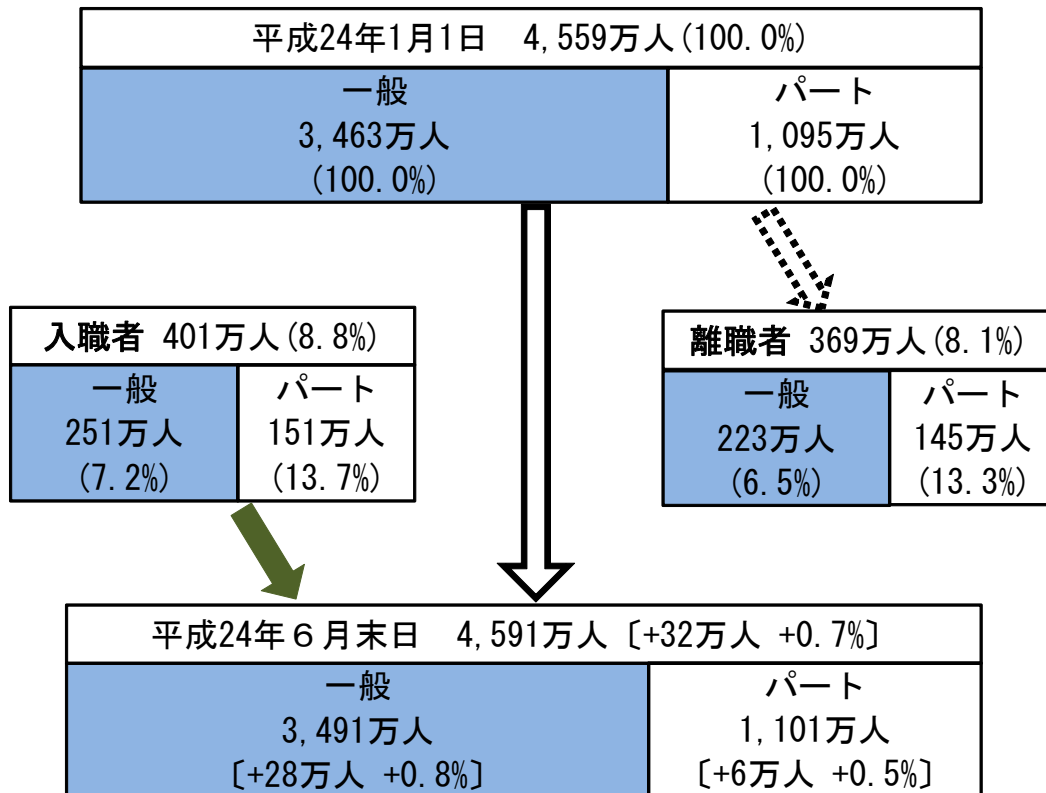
平成24年1月1日　4,559万人（100.0%）

| 一般 3,463万人 (100.0%) | パート 1,095万人 (100.0%) |
|---|---|

入職者 401万人（8.8%）

| 一般 251万人 (7.2%) | パート 151万人 (13.7%) |
|---|---|

離職者 369万人（8.1%）

| 一般 223万人 (6.5%) | パート 145万人 (13.3%) |
|---|---|

平成24年６月末日　4,591万人〔+32万人 +0.7%〕

| 一般 3,491万人 〔+28万人 +0.8%〕 | パート 1,101万人 〔+6万人 +0.5%〕 |
|---|---|